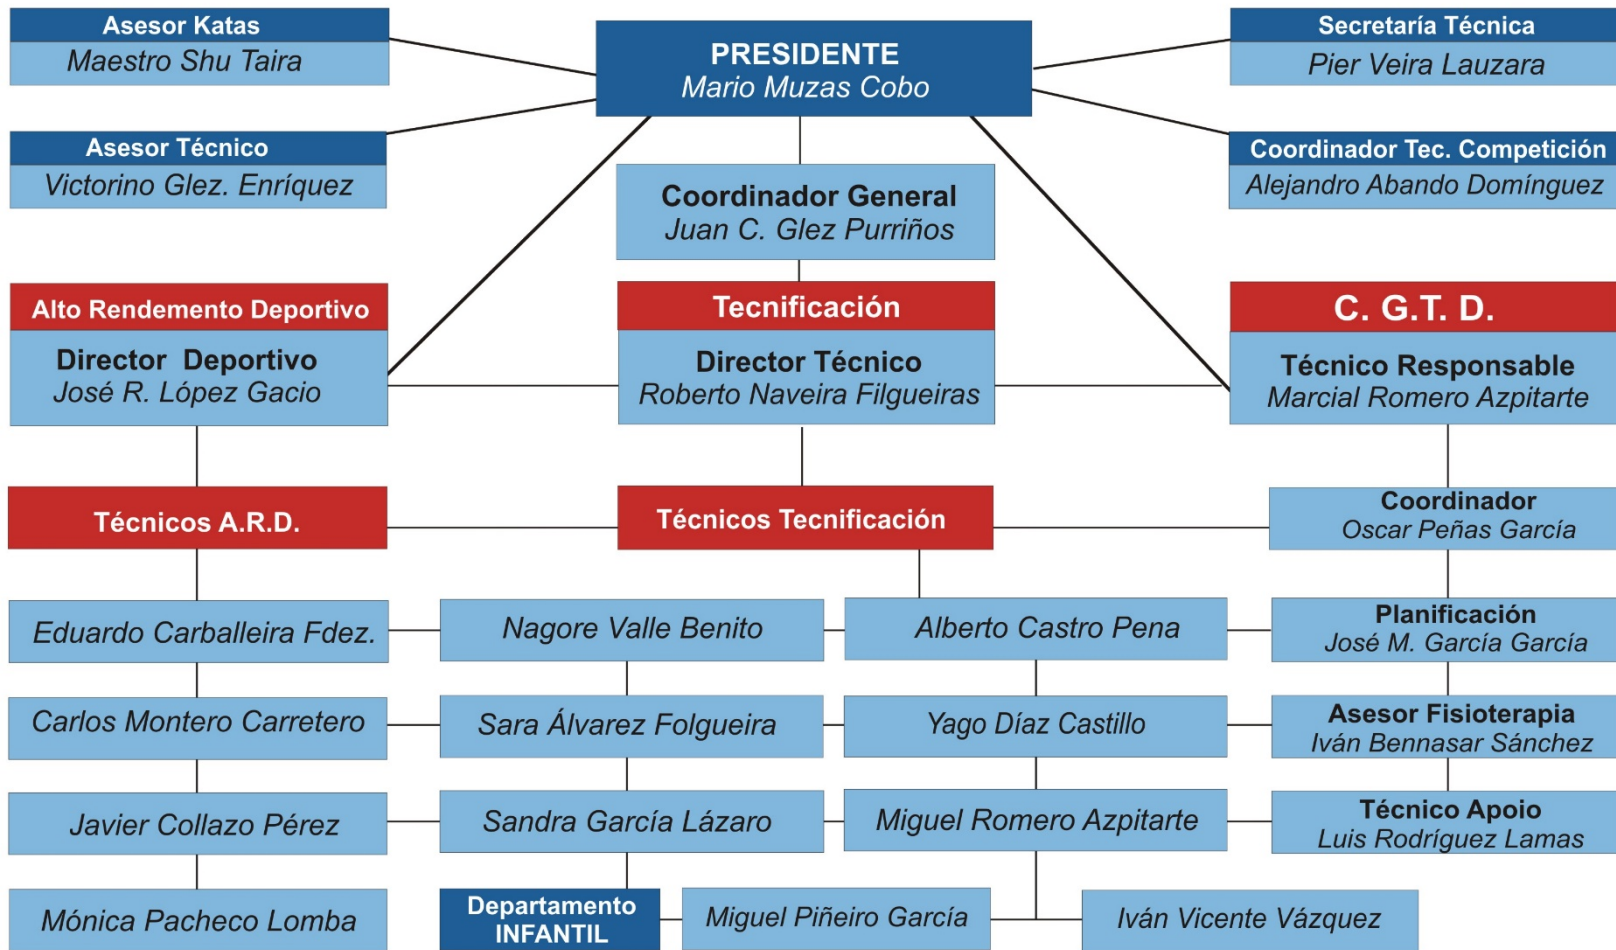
Asesor Katas
Maestro Shu Taira

PRESIDENTE
Mario Muzas Cobo

Secretaría Técnica
Pier Veira Lauzara

Asesor Técnico
Victorino Glez. Enríquez

Coordinador General
Juan C. Glez Purriños

Coordinador Tec. Competición
Alejandro Abando Domínguez

Alto Rendemento Deportivo
Director Deportivo
José R. López Gacio

Tecnificación
Director Técnico
Roberto Naveira Filgueiras

C. G.T. D.
Técnico Responsable
Marcial Romero Azpitarte

Técnicos A.R.D.

Técnicos Tecnificación

Coordinador
Oscar Peñas García

Eduardo Carballeira Fdez.

Nagore Valle Benito

Alberto Castro Pena

Planificación
José M. García García

Carlos Montero Carretero

Sara Álvarez Folgueira

Yago Díaz Castillo

Asesor Fisioterapia
Iván Bennasar Sánchez

Javier Collazo Pérez

Sandra García Lázaro

Miguel Romero Azpitarte

Técnico Apoio
Luis Rodríguez Lamas

Mónica Pacheco Lomba

Departamento INFANTIL

Miguel Piñeiro García

Iván Vicente Vázquez